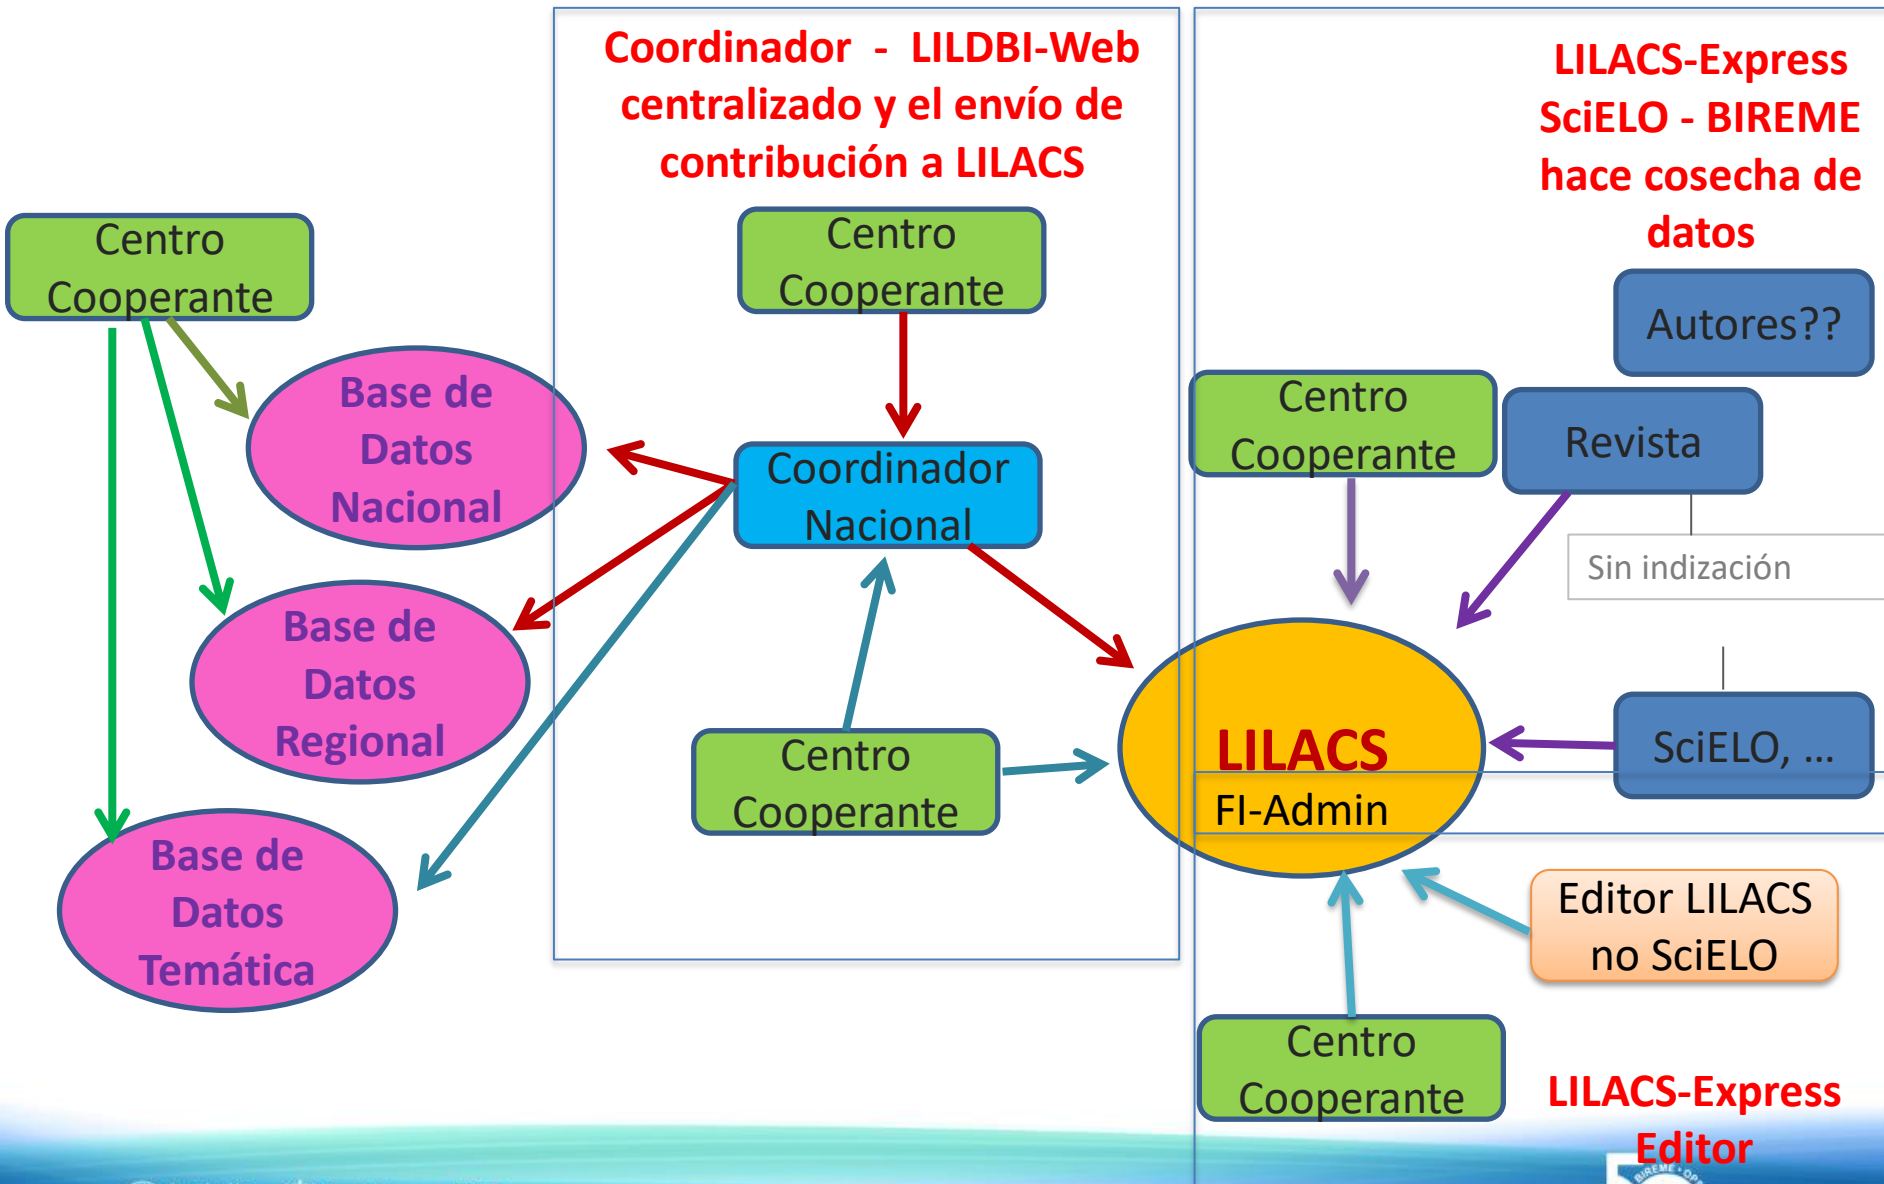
Coordinador - LILDBI-Web centralizado y el envío de contribución a LILACS

LILACS-Express SciELO - BIREME hace cosecha de datos

Centro Cooperante

Base de Datos Nacional

Base de Datos Regional

Base de Datos Temática

Centro Cooperante

Coordinador Nacional

Centro Cooperante

Autores??

Centro Cooperante

Revista

Sin indización

LILACS
FI-Admin

SciELO, ...

Editor LILACS no SciELO

Centro Cooperante

LILACS-Express Editor

BIREME OPS